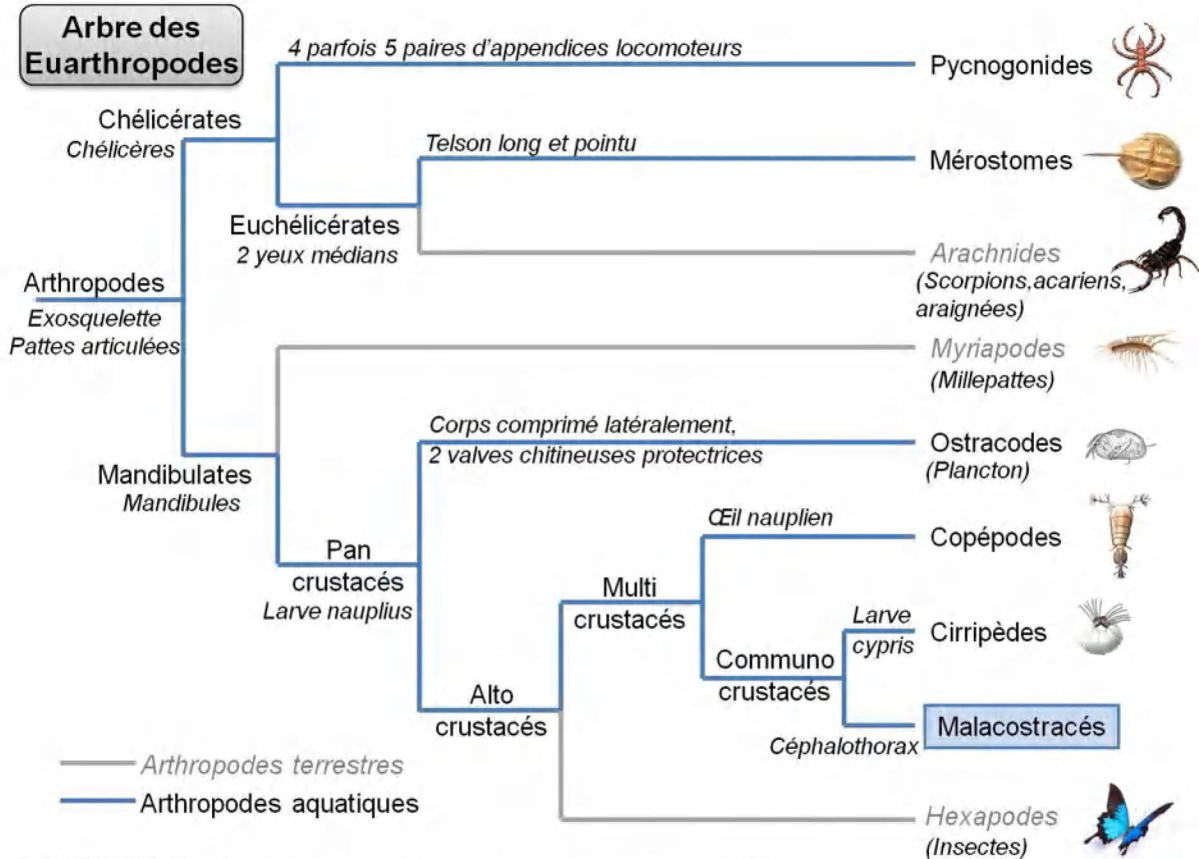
Arbre des Euarthropodes

4 parfois 5 paires d'appendices locomoteurs

Pycnogonides

Chélicérates
Chélicères

Telson long et pointu

Mérostomes

Euchélicérates
2 yeux médians

Arachnides
(Scorpions,acariens, araignées)

Arthropodes
Exosquelette
Pattes articulées

Myriapodes
(Millepattes)

Corps comprimé latéralement, 2 valves chitineuses protectrices

Ostracodes
(Plancton)

Mandibulates
Mandibules

Œil nauplien

Copépodes

Pan crustacés
Larve nauplius

Multi crustacés

Larve cypris

Cirripèdes

Communo crustacés

Alto crustacés

Malacostracés

Céphalothorax

Arthropodes terrestres
Arthropodes aquatiques

Hexapodes
(Insectes)